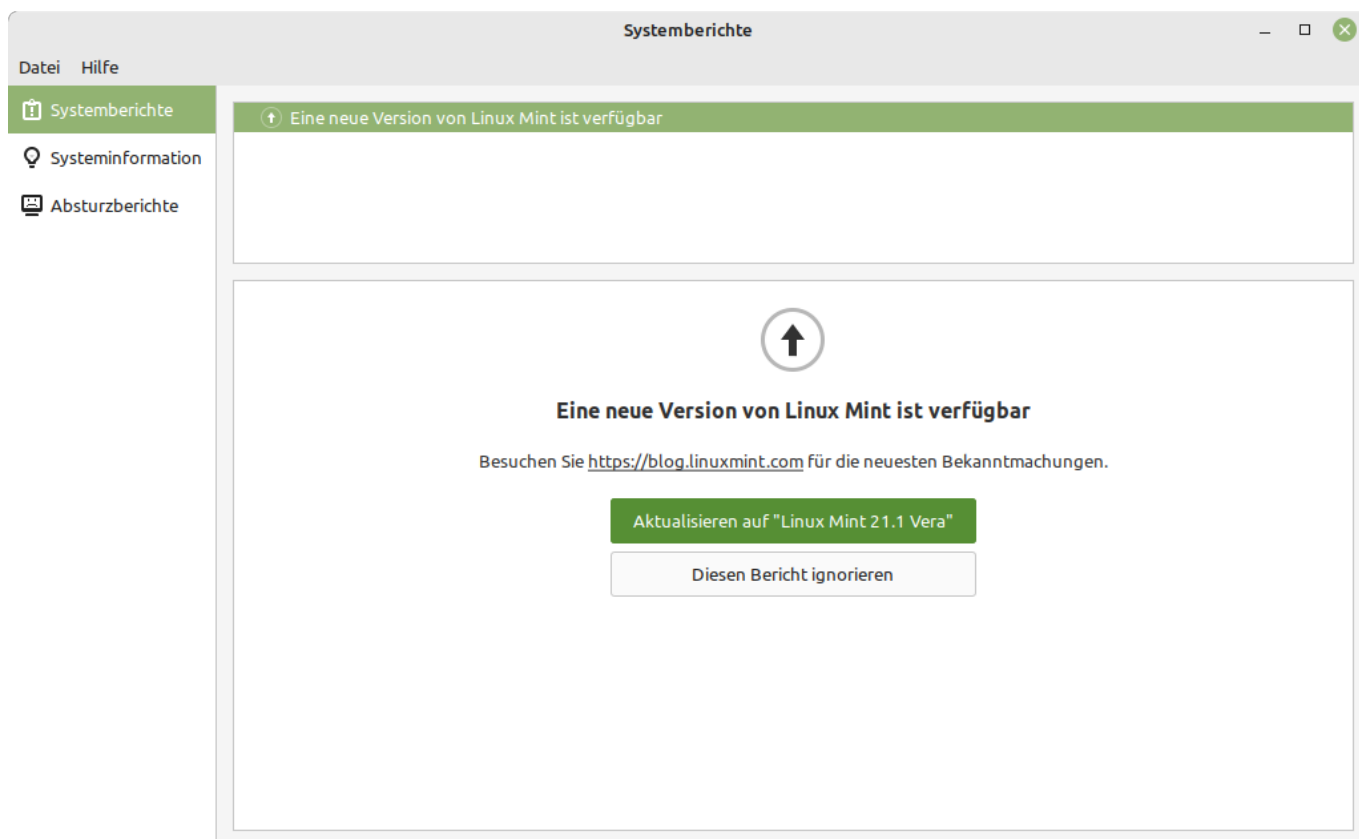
Systemberichte

Datei Hilfe

Systemberichte
Systeminformation
Absturzberichte

Eine neue Version von Linux Mint ist verfügbar

Eine neue Version von Linux Mint ist verfügbar

Besuchen Sie https://blog.linuxmint.com für die neuesten Bekanntmachungen.

Aktualisieren auf "Linux Mint 21.1 Vera"

Diesen Bericht ignorieren